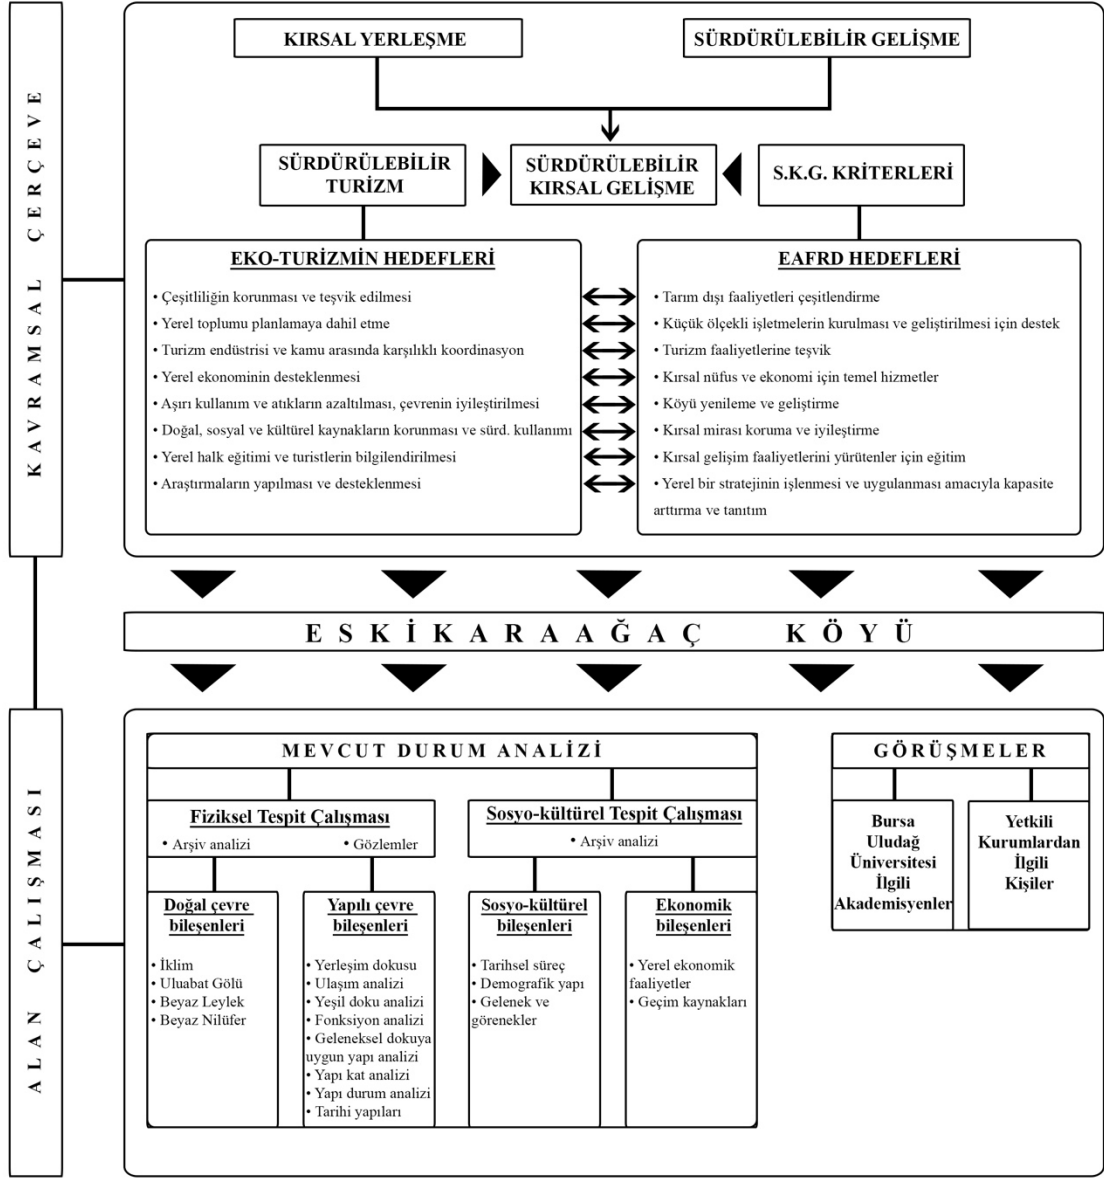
KAVRAMSAL ÇERÇEVE

KIRSAL YERLEŞME

SÜRDÜRÜLEBİLİR GELİŞME

SÜRDÜRÜLEBİLİR TURİZM

SÜRDÜRÜLEBİLİR KIRSAL GELİŞME

S.K.G. KRİTERLERİ

EKO-TURİZMİN HEDEFLERİ

• Çeşitliliğin korunması ve teşvik edilmesi
• Yerel toplumu planlamaya dahil etme
• Turizm endüstrisi ve kamu arasında karşılıklı koordinasyon
• Yerel ekonominin desteklenmesi
• Aşırı kullanım ve atıkların azaltılması, çevrenin iyileştirilmesi
• Doğal, sosyal ve kültürel kaynakların korunması ve sürd. kullanımı
• Yerel halk eğitimi ve turistlerin bilgilendirilmesi
• Araştırmaların yapılması ve desteklenmesi

EAFRD HEDEFLERİ

• Tarım dışı faaliyetleri çeşitlendirme
• Küçük ölçekli işletmelerin kurulması ve geliştirilmesi için destek
• Turizm faaliyetlerine teşvik
• Kırsal nüfus ve ekonomi için temel hizmetler
• Köyü yenileme ve geliştirme
• Kırsal mirası koruma ve iyileştirme
• Kırsal gelişim faaliyetlerini yürütenler için eğitim
• Yerel bir stratejinin işlenmesi ve uygulanması amacıyla kapasite arttırma ve tanıtım

ESKİKARAAĞAÇ KÖYÜ

ALAN ÇALIŞMASI

MEVCUT DURUM ANALİZİ

Fiziksel Tespit Çalışması
• Arşiv analizi • Gözlemler

Sosyo-kültürel Tespit Çalışması
• Arşiv analizi

Doğal çevre bileşenleri
• İklim
• Uluabat Gölü
• Beyaz Leylek
• Beyaz Nilüfer

Yapılı çevre bileşenleri
• Yerleşim dokusu
• Ulaşım analizi
• Yeşil doku analizi
• Fonksiyon analizi
• Geleneksel dokuya uygun yapı analizi
• Yapı kat analizi
• Yapı durum analizi
• Tarihi yapıları

Sosyo-kültürel bileşenleri
• Tarihsel süreç
• Demografik yapı
• Gelenek ve görenekler

Ekonomik bileşenleri
• Yerel ekonomik faaliyetler
• Geçim kaynakları

GÖRÜŞMELER

Bursa Uludağ Üniversitesi İlgili Akademisyenler

Yetkili Kurumlardan İlgili Kişiler